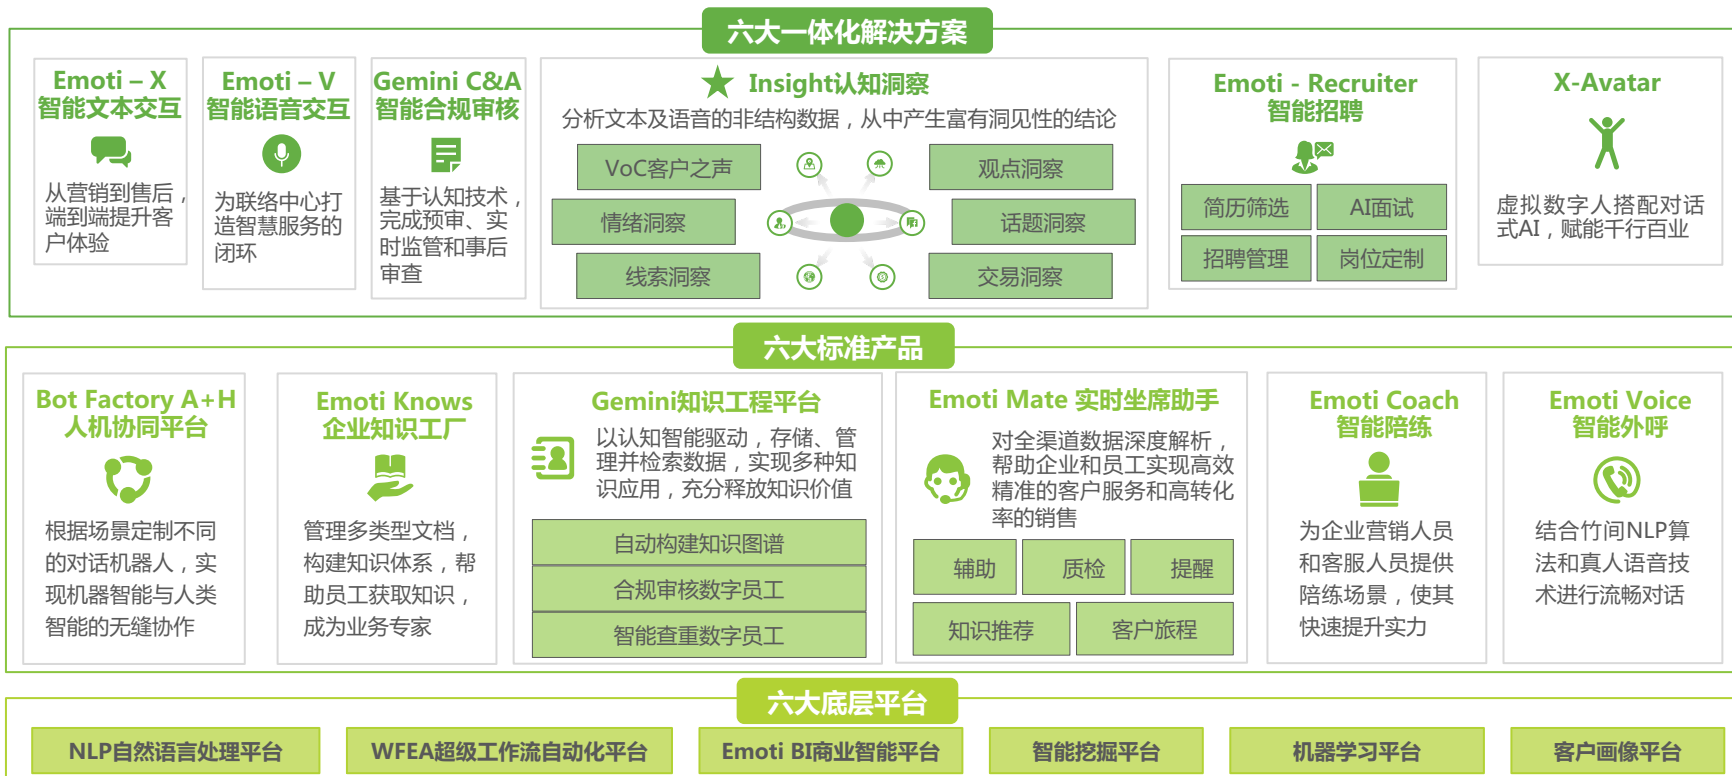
六大一体化解决方案

Emoti – X
智能文本交互

从营销到售后，端到端提升客户体验

Emoti – V
智能语音交互

为联络中心打造智慧服务的闭环

Gemini C&A
智能合规审核

基于认知技术，完成预审、实时监管和事后审查

Insight认知洞察

分析文本及语音的非结构数据，从中产生富有洞见性的结论

VoC客户之声

观点洞察

情绪洞察

话题洞察

线索洞察

交易洞察

Emoti - Recruiter
智能招聘

简历筛选

AI面试

招聘管理

岗位定制

X-Avatar

虚拟数字人搭配对话式AI，赋能千行百业

六大标准产品

Bot Factory A+H
人机协同平台

根据场景定制不同的对话机器人，实现机器智能与人类智能的无缝协作

Emoti Knows
企业知识工厂

管理多类型文档，构建知识体系，帮助员工获取知识，成为业务专家

Gemini知识工程平台

以认知智能驱动，存储、管理并检索数据，实现多种知识应用，充分释放知识价值

自动构建知识图谱

合规审核数字员工

智能查重数字员工

Emoti Mate 实时坐席助手

对全渠道数据深度解析，帮助企业和员工实现高效精准的客户服务和高转化率的销售

辅助

质检

提醒

知识推荐

客户旅程

Emoti Coach
智能陪练

为企业营销人员和客服人员提供陪练场景，使其快速提升实力

Emoti Voice
智能外呼

结合竹间NLP算法和真人语音技术进行流畅对话

六大底层平台

NLP自然语言处理平台

WFEA超级工作流自动化平台

Emoti BI商业智能平台

智能挖掘平台

机器学习平台

客户画像平台